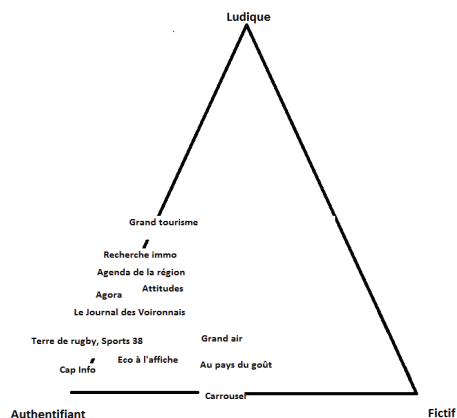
Ludique

Grand tourisme

Recherche immo

Agenda de la région

Attitudes

Agora

Le Journal des Voironnais

Terre de rugby, Sports 38

Grand air

Eco à l'affiche

Cap Info

Au pays du goût

Carrousel

Authentifiant

Fictif